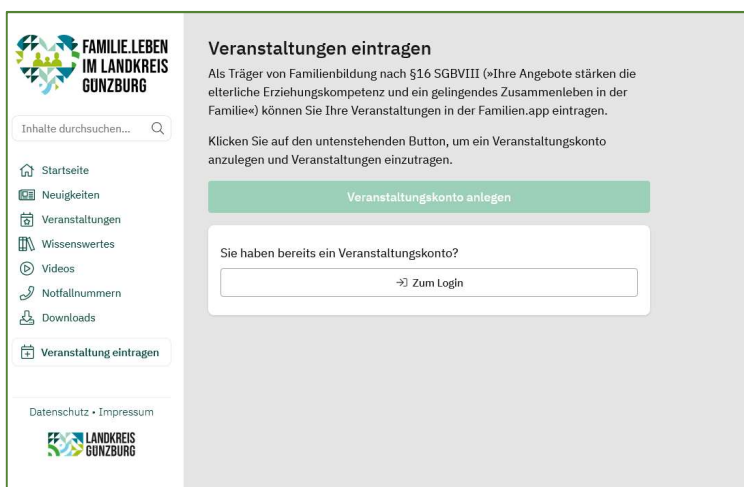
FAMILIE.LEBEN IM LANDKREIS GUNZBURG

Inhalte durchsuchen...

Startseite
Neuigkeiten
Veranstaltungen
Wissenswertes
Videos
Notfallnummern
Downloads

Veranstaltung eintragen

Datenschutz • Impressum

LANDKREIS GUNZBURG

Veranstaltungen eintragen

Als Träger von Familienbildung nach §16 SGBVIII (»Ihre Angebote stärken die elterliche Erziehungskompetenz und ein gelingendes Zusammenleben in der Familie«) können Sie Ihre Veranstaltungen in der Familien.app eintragen.

Klicken Sie auf den untenstehenden Button, um ein Veranstaltungskonto anzulegen und Veranstaltungen einzutragen.

Veranstaltungskonto anlegen

Sie haben bereits ein Veranstaltungskonto?

Zum Login